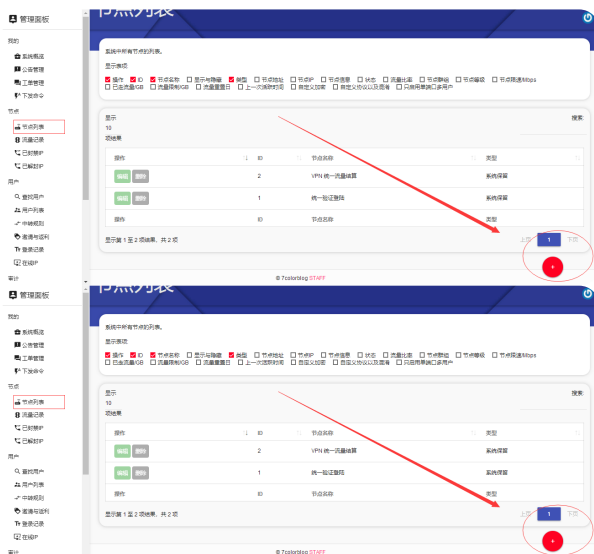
管理面板

我的
系统概览
公告管理
工单管理
下发命令

节点
节点列表
流量记录
已封禁IP
已解封IP

用户
查找用户
用户列表
审计规则
邀请与返利
登录记录
在线IP

审计

节点列表

系统中所有节点的列表。

显示表项
操作 ID 节点名称 显示与隐藏 类型 节点地址 节点IP 节点信息 状态 流量比率 节点群组 节点等级 节点限速/Mbps 已走流量/GB 流量限制/GB 流量重置日 上一次活跃时间 自定义加密 自定义协议以及混淆 只启用单端口多用户

显示
10
项结果

搜索:

| 操作 | ID | 节点名称 | 类型 |
|---|---|---|---|
| 编辑 删除 | 2 | VPN 统一流量结算 | 系统保留 |
| 编辑 删除 | 1 | 统一验证登陆 | 系统保留 |
| 操作 | ID | 节点名称 | 类型 |

显示第 1 至 2 项结果，共 2 项

上页 1 下页

+

© 7colorblog STAFF

管理面板

我的
系统概览
公告管理
工单管理
下发命令

节点
节点列表
流量记录
已封禁IP
已解封IP

用户
查找用户
用户列表
审计规则
邀请与返利
登录记录
在线IP

审计

节点列表

系统中所有节点的列表。

显示表项
操作 ID 节点名称 显示与隐藏 类型 节点地址 节点IP 节点信息 状态 流量比率 节点群组 节点等级 节点限速/Mbps 已走流量/GB 流量限制/GB 流量重置日 上一次活跃时间 自定义加密 自定义协议以及混淆 只启用单端口多用户

显示
10
项结果

搜索:

| 操作 | ID | 节点名称 | 类型 |
|---|---|---|---|
| 编辑 删除 | 2 | VPN 统一流量结算 | 系统保留 |
| 编辑 删除 | 1 | 统一验证登陆 | 系统保留 |
| 操作 | ID | 节点名称 | 类型 |

显示第 1 至 2 项结果，共 2 项

上页 1 下页

+

© 7colorblog STAFF